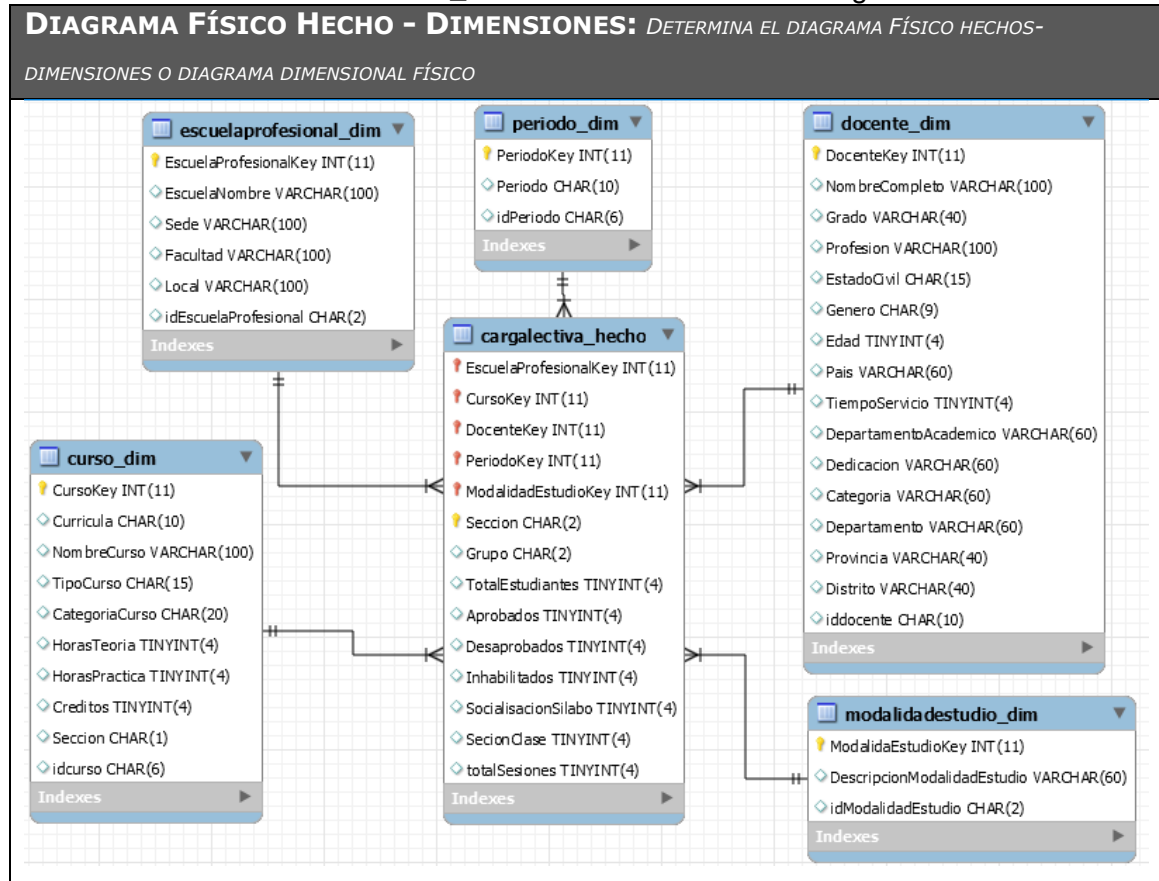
DIAGRAMA FÍSICO HECHO - DIMENSIONES: DETERMINA EL DIAGRAMA FÍSICO HECHOS-DIMENSIONES O DIAGRAMA DIMENSIONAL FÍSICO

escuelaprofesional_dim
EscuelaProfesionalKey INT(11)
EscuelaNombre VARCHAR(100)
Sede VARCHAR(100)
Facultad VARCHAR(100)
Local VARCHAR(100)
idEscuelaProfesional CHAR(2)
Indexes

periodo_dim
PeriodoKey INT(11)
Periodo CHAR(10)
idPeriodo CHAR(6)
Indexes

docente_dim
DocenteKey INT(11)
NombreCompleto VARCHAR(100)
Grado VARCHAR(40)
Profesion VARCHAR(100)
EstadoCivil CHAR(15)
Genero CHAR(9)
Edad TINYINT(4)
Pais VARCHAR(60)
TiempoServicio TINYINT(4)
DepartamentoAcademico VARCHAR(60)
Dedicacion VARCHAR(60)
Categoria VARCHAR(60)
Departamento VARCHAR(60)
Provincia VARCHAR(40)
Distrito VARCHAR(40)
iddocente CHAR(10)
Indexes

cargalectiva_hecho
EscuelaProfesionalKey INT(11)
CursoKey INT(11)
DocenteKey INT(11)
PeriodoKey INT(11)
ModalidadEstudioKey INT(11)
Seccion CHAR(2)
Grupo CHAR(2)
TotalEstudiantes TINYINT(4)
Aprobados TINYINT(4)
Desaprobados TINYINT(4)
Inhabilitados TINYINT(4)
SocialisacionSilabo TINYINT(4)
SecionClase TINYINT(4)
totalSesiones TINYINT(4)
Indexes

curso_dim
CursoKey INT(11)
Curricula CHAR(10)
NombreCurso VARCHAR(100)
TipoCurso CHAR(15)
CategoriaCurso CHAR(20)
HorasTeoria TINYINT(4)
HorasPractica TINYINT(4)
Creditos TINYINT(4)
Seccion CHAR(1)
idcurso CHAR(6)
Indexes

modalidadestudio_dim
ModalidaEstudioKey INT(11)
DescripcionModalidadEstudio VARCHAR(60)
idModalidadEstudio CHAR(2)
Indexes